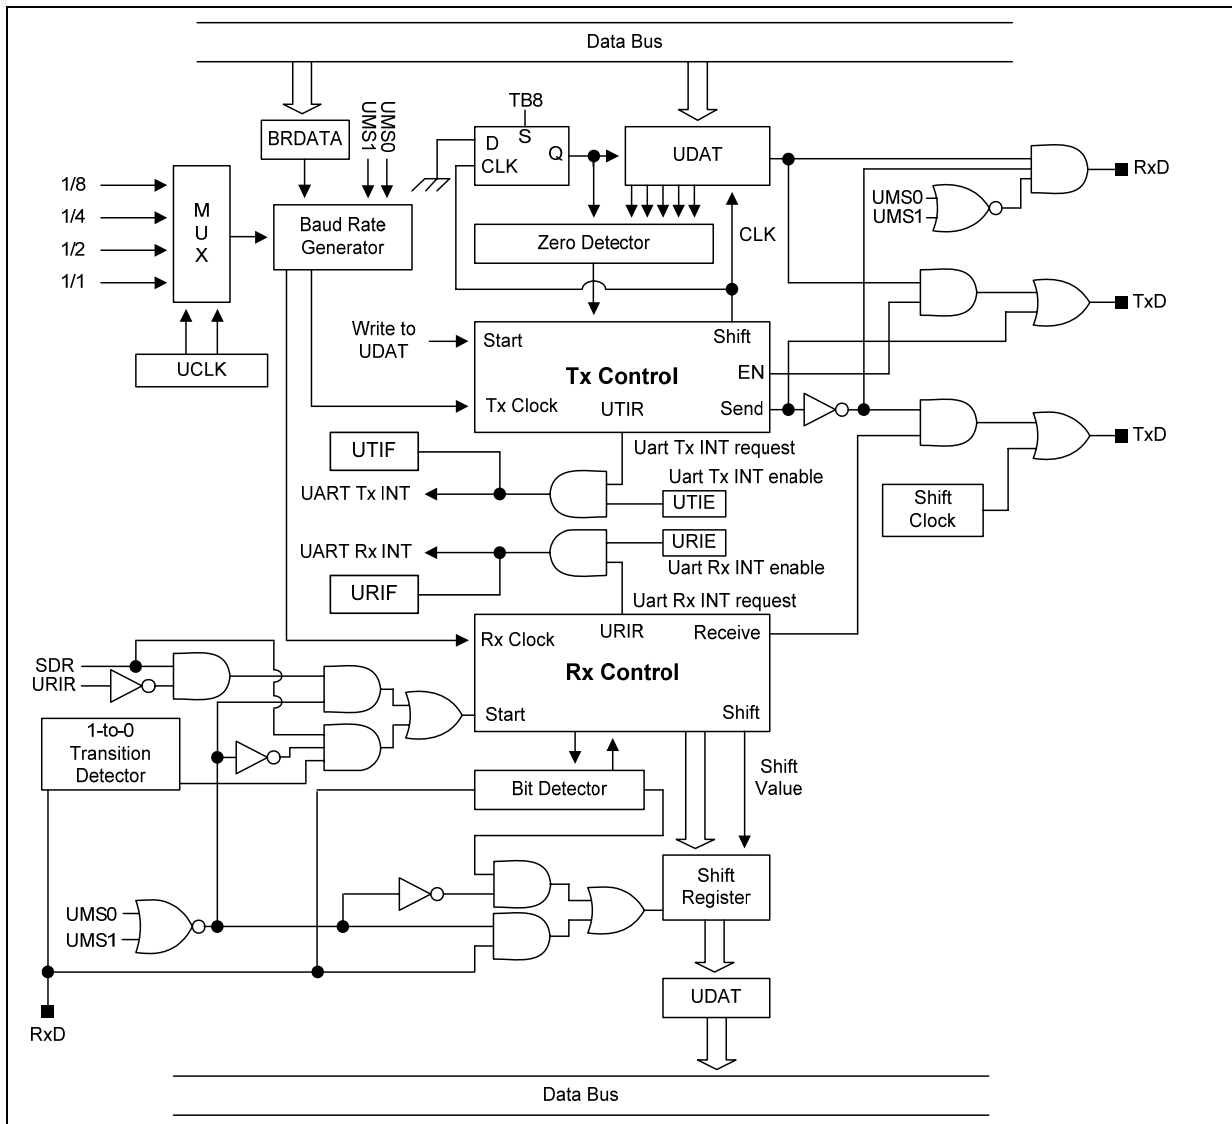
Data Bus

BRDATA
UMS0
UMS1
TB8
D
S
CLK
Q
UDAT
RxD
1/8
1/4
1/2
1/1
M
U
X
Baud Rate Generator
Zero Detector
CLK
UMS0
UMS1
UCLK
Write to UDAT
Start
Shift
Tx Control
EN
TxD
Tx Clock
UTIR
Send
TxD
UTIF
Uart Tx INT request
Uart Tx INT enable
UART Tx INT
UTIE
Shift Clock
UART Rx INT
URIE
Uart Rx INT enable
URIF
Uart Rx INT request
Rx Clock
URIR
Receive
SDR
URIR
Rx Control
1-to-0 Transition Detector
Start
Shift
Shift Value
Bit Detector
Shift Register
UMS0
UMS1
UDAT
RxD

Data Bus